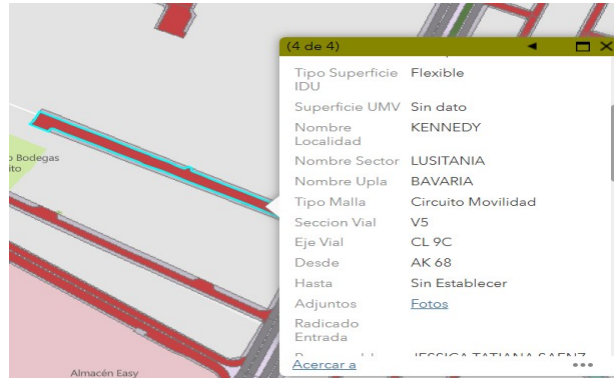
o Bodegas
ito

Almacén Easy

(4 de 4)

| | |
|---|---|
| Tipo Superficie IDU | Flexible |
| Superficie UMV | Sin dato |
| Nombre Localidad | KENNEDY |
| Nombre Sector | LUSITANIA |
| Nombre Upla | BAVARIA |
| Tipo Malla | Circuito Movilidad |
| Seccion Vial | V5 |
| Eje Vial | CL 9C |
| Desde | AK 68 |
| Hasta | Sin Establecer |
| Adjuntos | Fotos |
| Radicado Entrada | |
| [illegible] | JESSICA TATIANA SAENZ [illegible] |

Acercar a
•••